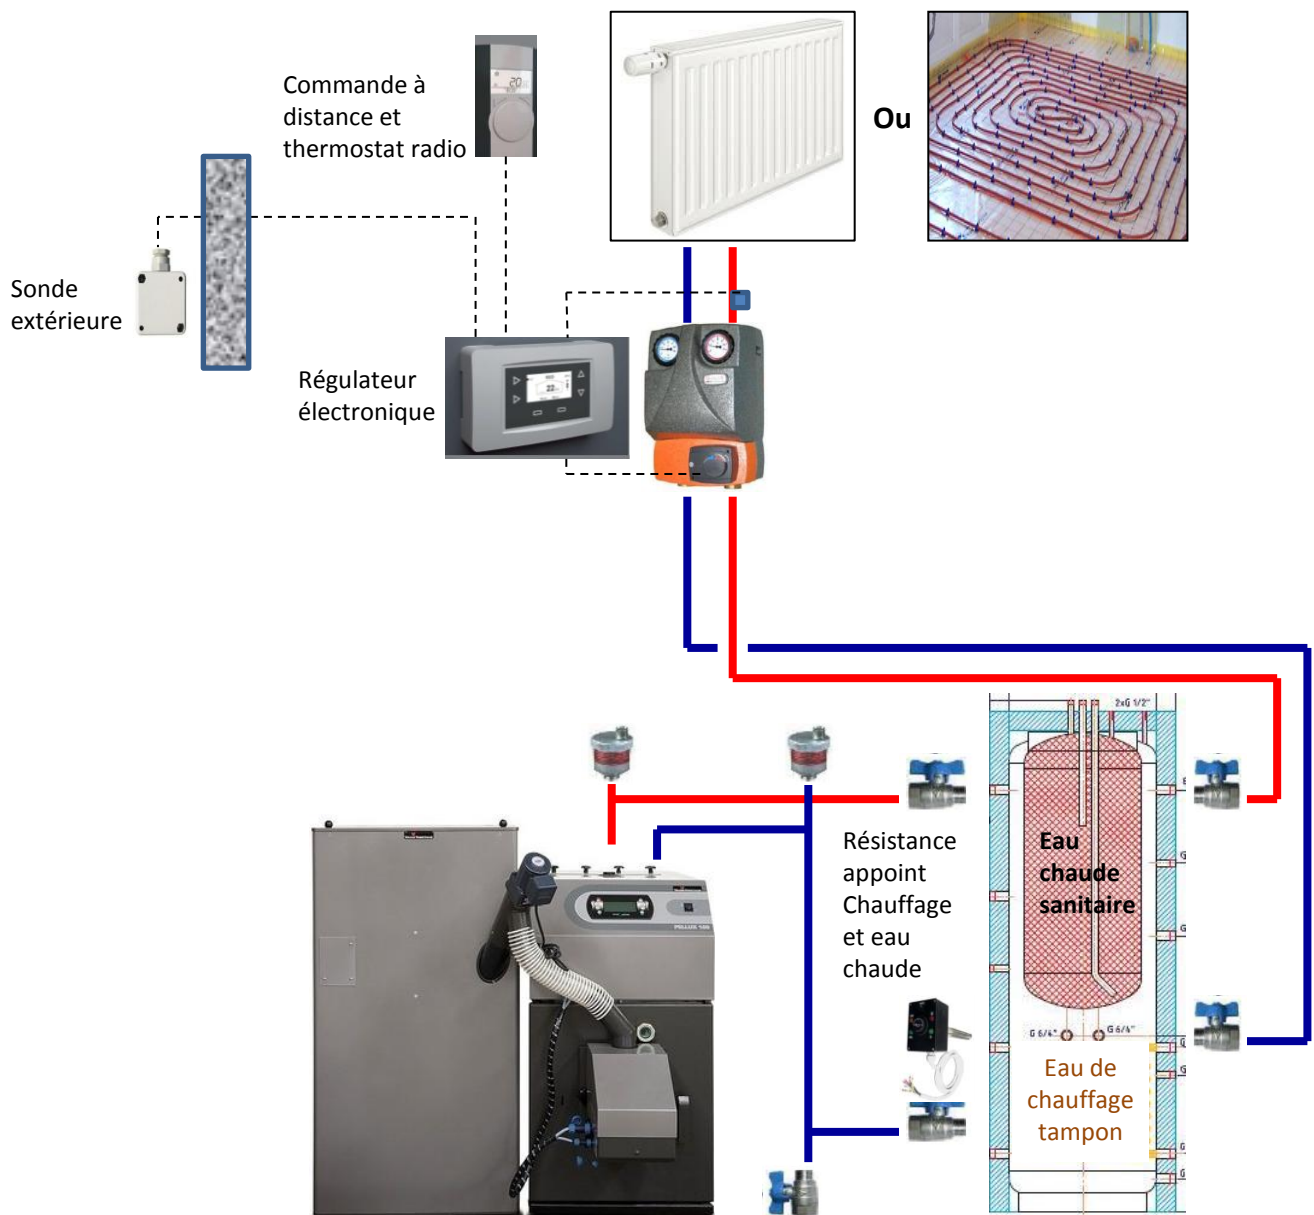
Commande à distance et thermostat radio

Ou

Sonde extérieure

Régulateur électronique

2xG 1/2"

Eau chaude sanitaire

Résistance appoint Chauffage et eau chaude

G 6/4"

G 6/4"

Eau de chauffage tampon